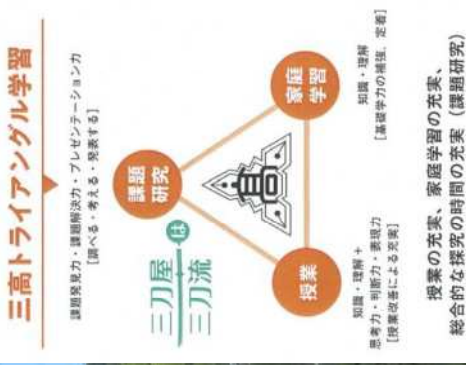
三高トライアングル学習

課題発見力・課題解決力・プレゼンテーション力
［調べる・考える・発表する］

課題研究

家庭学習

授業

知識・理解
［基礎学力の補強、定着］

知識・理解＋
思考力・判断力・表現力
［授業改善による充実］

三刀屋は三刀流

授業の充実、家庭学習の充実、
総合的な探究の時間の充実（課題研究）